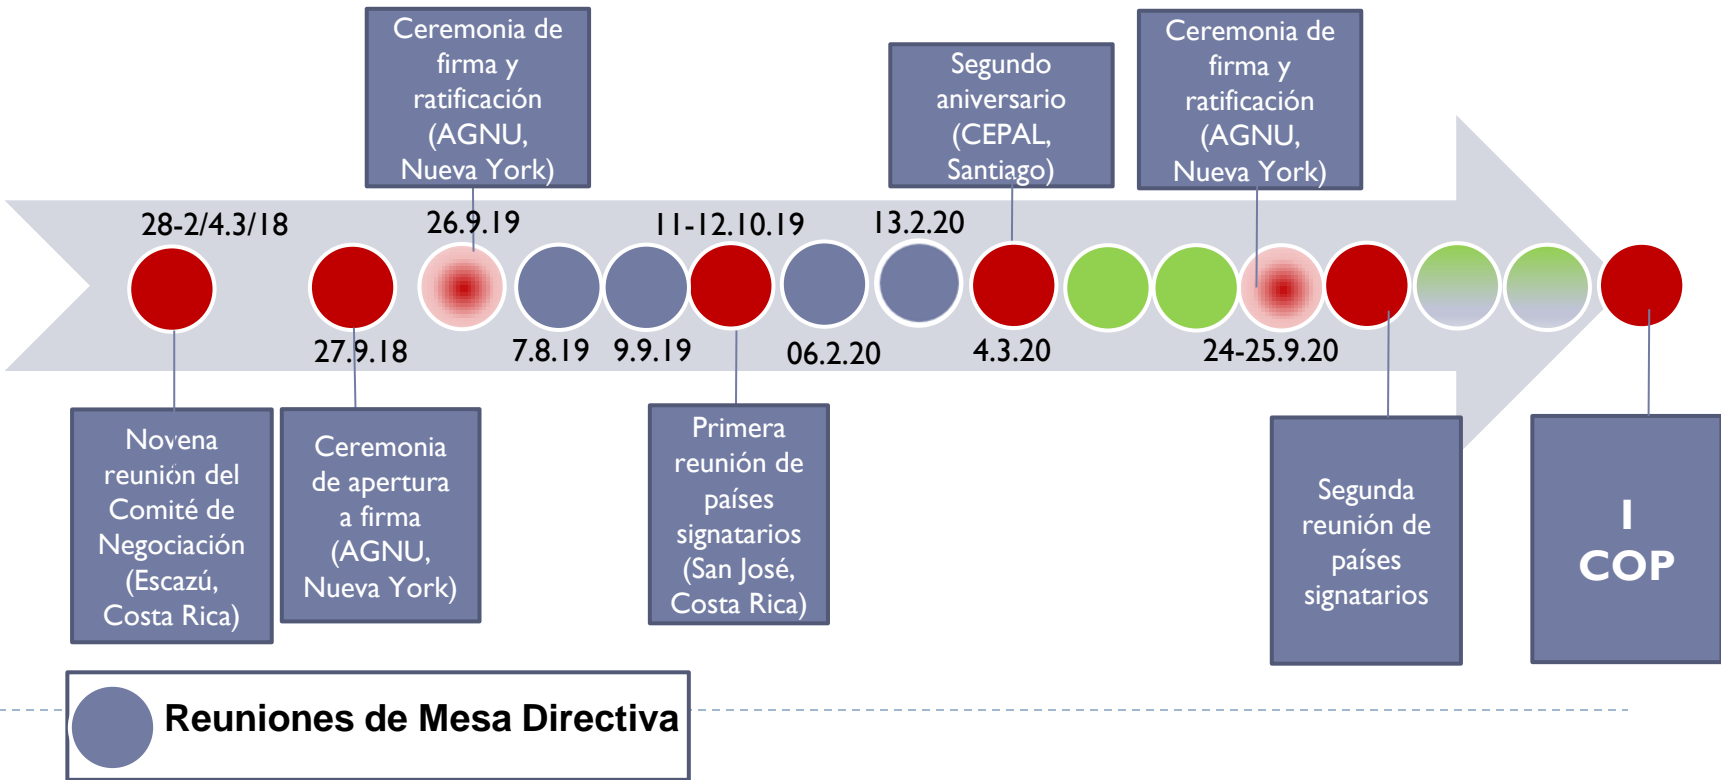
Ceremonia de firma y ratificación (AGNU, Nueva York)

Segundo aniversario (CEPAL, Santiago)

Ceremonia de firma y ratificación (AGNU, Nueva York)

28-2/4.3/18

26.9.19

11-12.10.19

13.2.20

27.9.18

7.8.19

9.9.19

06.2.20

4.3.20

24-25.9.20

Novena reunión del Comité de Negociación (Escazú, Costa Rica)

Ceremonia de apertura a firma (AGNU, Nueva York)

Primera reunión de países signatarios (San José, Costa Rica)

Segunda reunión de países signatarios

I COP

Reuniones de Mesa Directiva